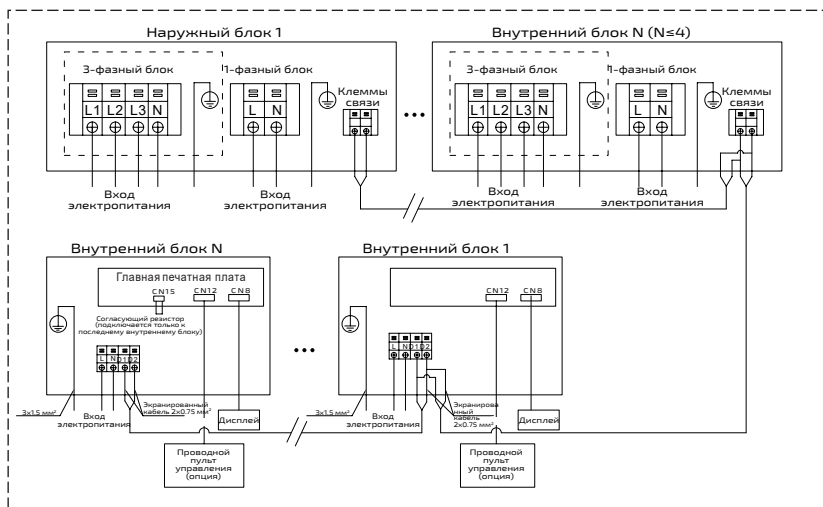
Наружный блок 1

3-фазный блок
L1 L2 L3 N
1-фазный блок
L N
Клеммы связи
Вход электропитания
Вход электропитания

•••

Внутренний блок N (N≤4)

3-фазный блок
L1 L2 L3 N
1-фазный блок
L N
Клеммы связи
Вход электропитания
Вход электропитания

Внутренний блок N

Главная печатная плата
CN15 CN12 CN8
Согласующий резистор (подключается только к последнему внутреннему блоку)
L N D1 D2
$3 \times 1.5$ мм²
Вход электропитания
Экранированный кабель $2 \times 0.75$ мм²
Дисплей
Проводной пульт управления (опция)

•••

Внутренний блок 1

CN12 CN8
L N D1 D2
$3 \times 1.5$ мм²
Вход электропитания
Экранированный кабель $2 \times 0.75$ мм²
Дисплей
Проводной пульт управления (опция)